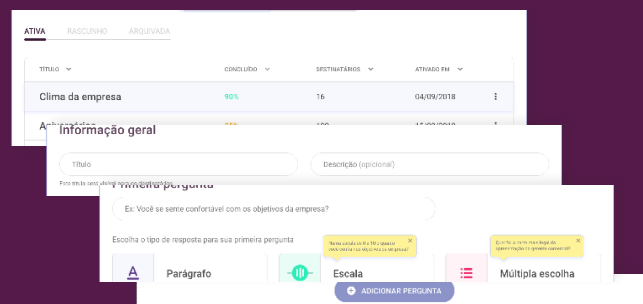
ATIVA RASCUNHO ARQUIVADA

| TÍTULO | CONCLUÍDO | DESTINATÁRIOS | ATIVADO EM | |
|---|---|---|---|---|
| Clima da empresa | 90% | 16 | 04/09/2018 | ⋮ |
| Aniversários | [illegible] | 100 | 15/09/2018 | ⋮ |

Informação geral

Título

Descrição (opcional)

Este título será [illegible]

Primeira pergunta

Ex: Você se sente confortável com os objetivos da empresa?

Escolha o tipo de resposta para sua primeira pergunta

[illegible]

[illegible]

Parágrafo

Escala

Múltipla escolha

ADICIONAR PERGUNTA